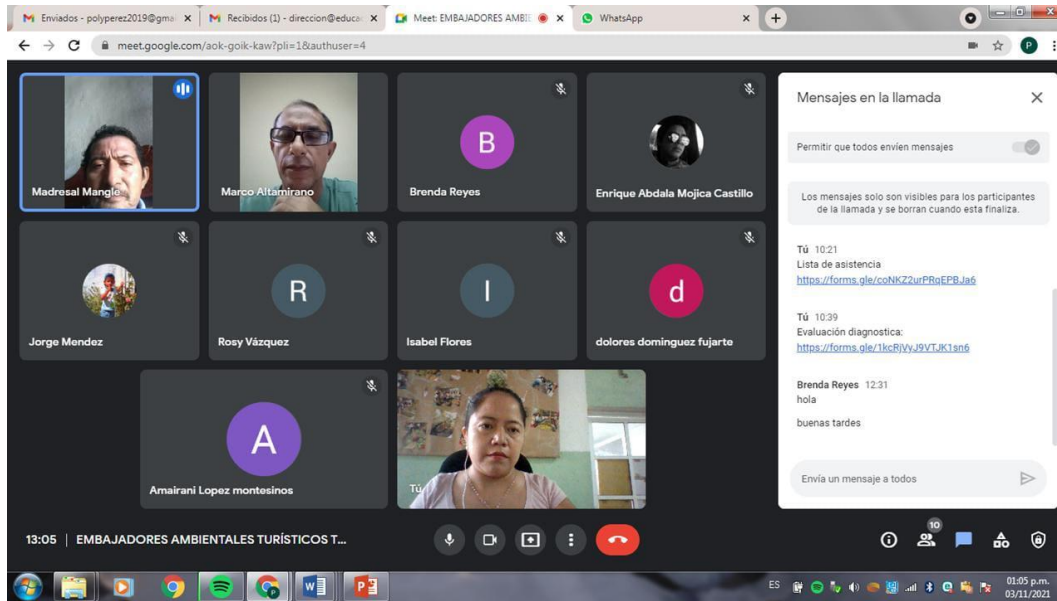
Enviados - polyperez2019@gma ×
Recibidos (1) - direccion@educa ×
Meet: EMBAJADORES AMBI ×
WhatsApp ×
+

meet.google.com/aok-goik-kaw?pli=1&authuser=4

Madresal Mangle
Marco Altamirano
B
Brenda Reyes
Enrique Abdala Mojica Castillo
Jorge Mendez
R
Rosy Vázquez
I
Isabel Flores
d
dolores dominguez fujarte
A
Amairani Lopez montesinos
Tú

Mensajes en la llamada
Permitir que todos envíen mensajes
Los mensajes solo son visibles para los participantes de la llamada y se borran cuando esta finaliza.

Tú 10:21
Lista de asistencia
https://forms.gle/coNKZ2urPRqEPBJa6

Tú 10:39
Evaluación diagnostica:
https://forms.gle/1kcRjVyJ9VTJK1sn6

Brenda Reyes 12:31
hola

buenas tardes

Envía un mensaje a todos

13:05 | EMBAJADORES AMBIENTALES TURÍSTICOS T...

10

ES 01:05 p.m. 03/11/2021